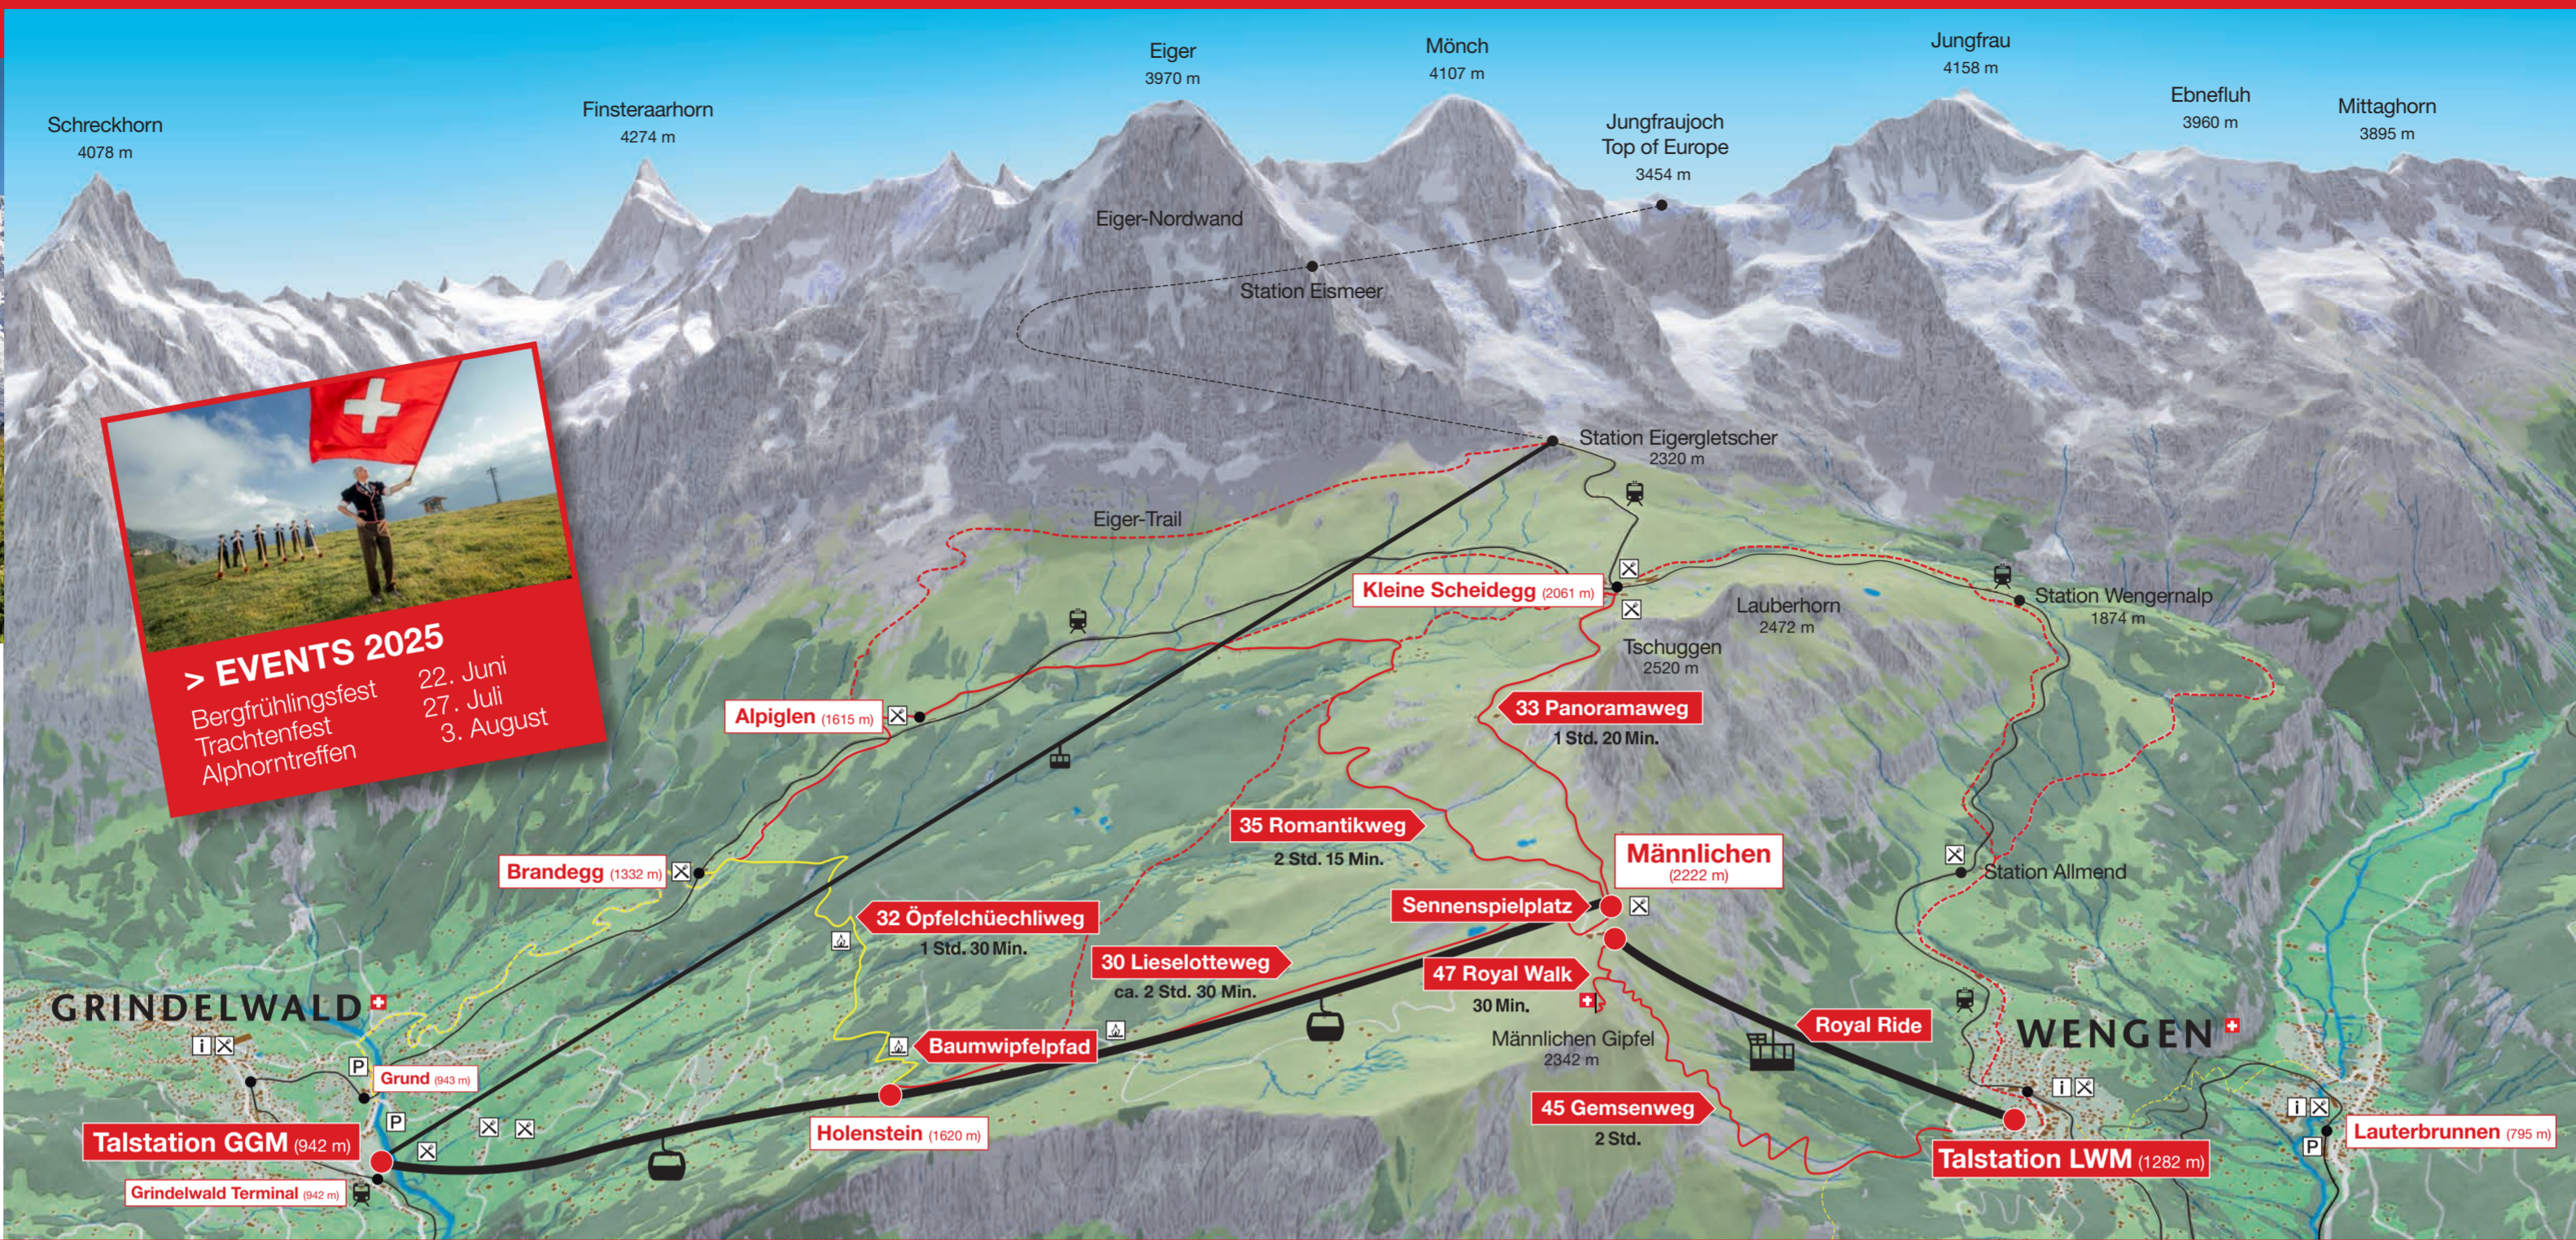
Schreckhorn
4078 m

Finsteraarhorn
4274 m

Eiger
3970 m

Mönch
4107 m

Jungfraujoch
Top of Europe
3454 m

Jungfrau
4158 m

Ebnefluh
3960 m

Mittaghorn
3895 m

Eiger-Nordwand

Station Eismeer

Station Eigergletscher
2320 m

Eiger-Trail

Kleine Scheidegg (2061 m)

Lauberhorn
2472 m

Station Wengernalp
1874 m

Tschuggen
2520 m

> EVENTS 2025
Bergfrühlingsfest 22. Juni
Trachtenfest 27. Juli
Alphorntreffen 3. August

Alpiglen (1615 m)

33 Panoramaweg
1 Std. 20 Min.

35 Romantikweg
2 Std. 15 Min.

Männlichen
(2222 m)

Station Allmend

Brandegg (1332 m)

32 Öpfelchüechliweg
1 Std. 30 Min.

Sennenspielplatz

30 Lieselotteweg
ca. 2 Std. 30 Min.

47 Royal Walk
30 Min.

Royal Ride

GRINDELWALD

Männlichen Gipfel
2342 m

WENGEN

Baumwipfelpfad

Grund (943 m)

45 Gemsenweg
2 Std.

Talstation GGM (942 m)

Holenstein (1620 m)

Talstation LWM (1282 m)

Lauterbrunnen (795 m)

Grindelwald Terminal (942 m)

P

P

P